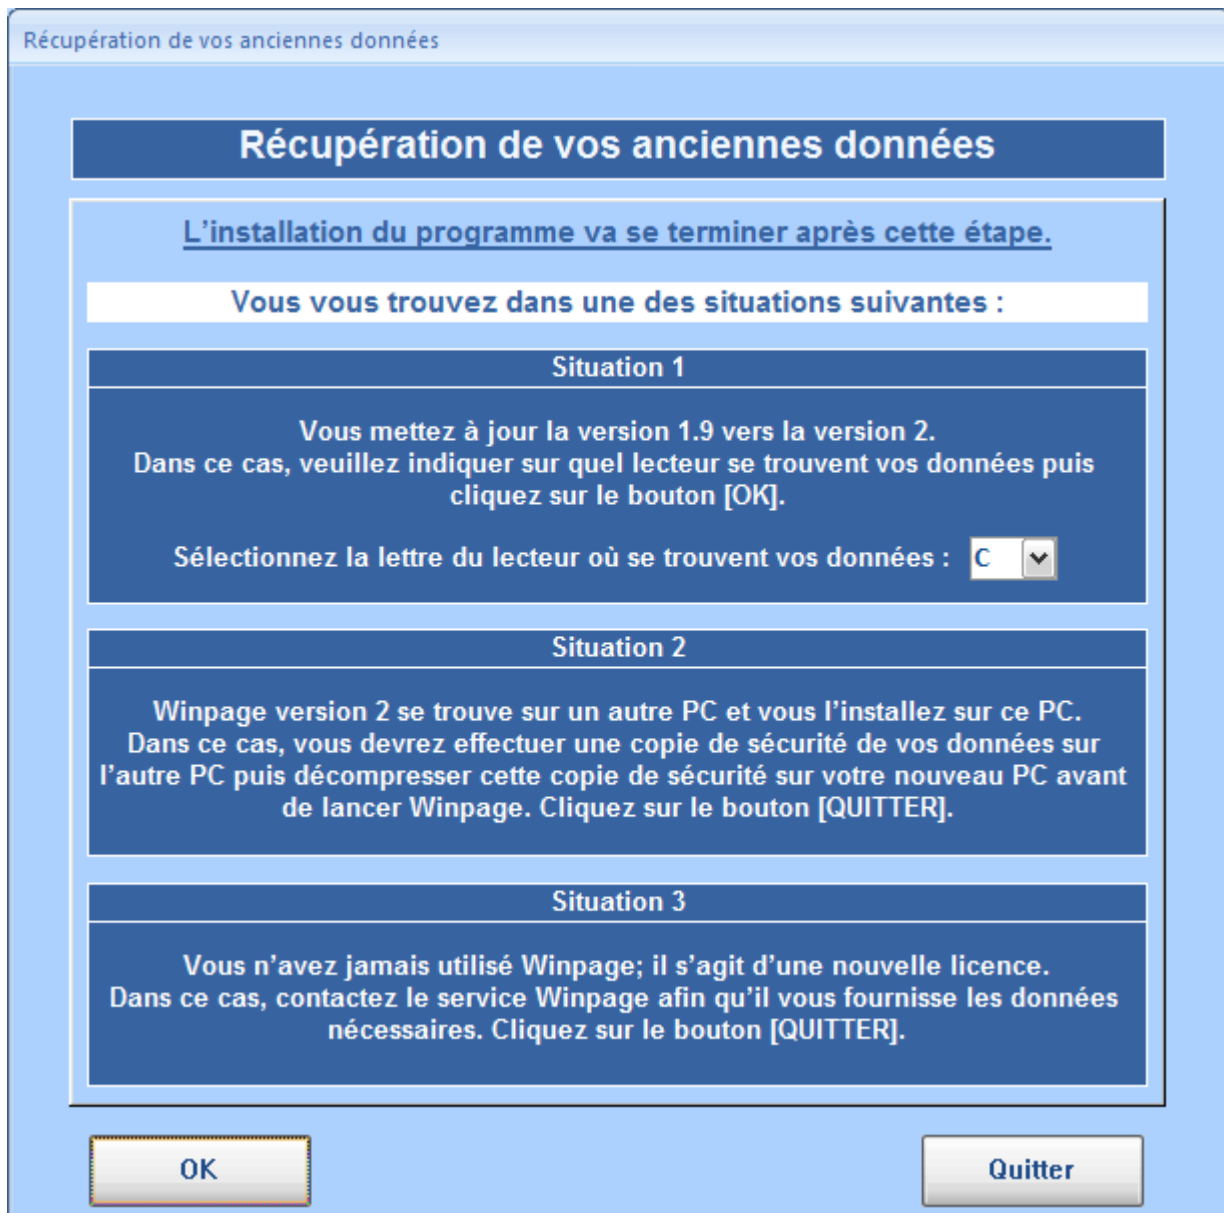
Récupération de vos anciennes données

Récupération de vos anciennes données

L'installation du programme va se terminer après cette étape.

Vous vous trouvez dans une des situations suivantes :

Situation 1

Vous mettez à jour la version 1.9 vers la version 2.
Dans ce cas, veuillez indiquer sur quel lecteur se trouvent vos données puis cliquez sur le bouton [OK].

Sélectionnez la lettre du lecteur où se trouvent vos données : C

Situation 2

Winpage version 2 se trouve sur un autre PC et vous l'installez sur ce PC.
Dans ce cas, vous devrez effectuer une copie de sécurité de vos données sur l'autre PC puis décompresser cette copie de sécurité sur votre nouveau PC avant de lancer Winpage. Cliquez sur le bouton [QUITTER].

Situation 3

Vous n'avez jamais utilisé Winpage; il s'agit d'une nouvelle licence.
Dans ce cas, contactez le service Winpage afin qu'il vous fournisse les données nécessaires. Cliquez sur le bouton [QUITTER].

OK

Quitter